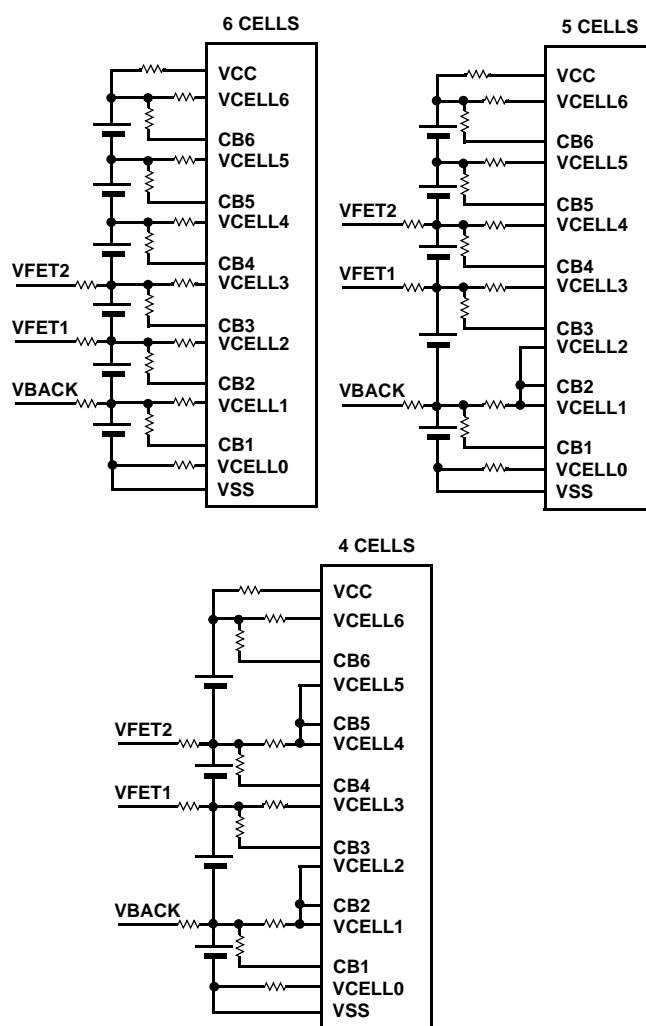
6 CELLS

VCC
VCELL6
CB6
VCELL5
CB5
VCELL4
CB4
VCELL3
CB3
VCELL2
CB2
VCELL1
CB1
VCELL0
VSS

VFET2
VFET1
VBACK

5 CELLS

VCC
VCELL6
CB6
VCELL5
CB5
VCELL4
CB4
VCELL3
CB3
VCELL2
CB2
VCELL1
CB1
VCELL0
VSS

VFET2
VFET1
VBACK

4 CELLS

VCC
VCELL6
CB6
VCELL5
CB5
VCELL4
CB4
VCELL3
CB3
VCELL2
CB2
VCELL1
CB1
VCELL0
VSS

VFET2
VFET1
VBACK